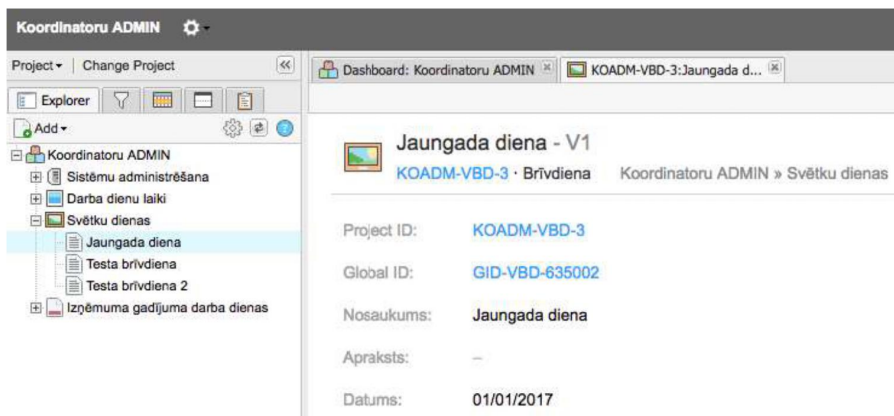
Koordinatoru ADMIN

Project ▾ | Change Project

Explorer

Add ▾

Koordinatoru ADMIN
Sistēmu administrēšana
Darba dienu laiki
Svētku dienas
Jaungada diena
Testa brīvdiena
Testa brīvdiena 2
Izņēmuma gadījuma darba dienas

Dashboard: Koordinatoru ADMIN

KOADM-VBD-3:Jaungada d...

Jaungada diena - V1
KOADM-VBD-3 · Brīvdiena Koordinatoru ADMIN » Svētku dienas

Project ID: KOADM-VBD-3

Global ID: GID-VBD-635002

Nosaukums: Jaungada diena

Apraksts: –

Datums: 01/01/2017